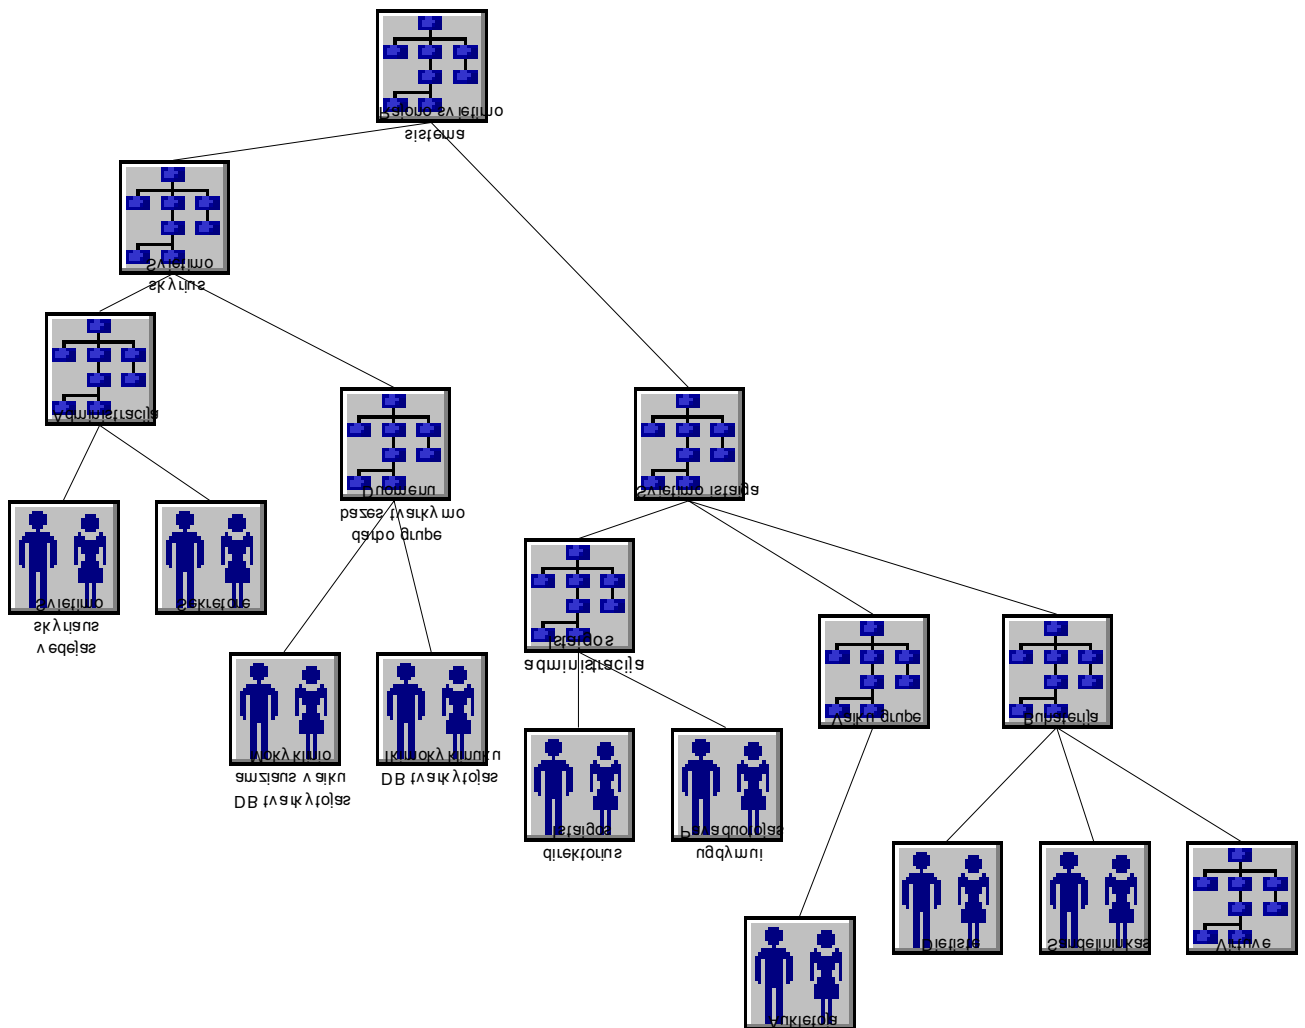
Rajono švietimo sistema

Švietimo skyrius

Administracija

Švietimo skyriaus vedėjas

Sekretorė

Duomenų bazės tvarkymo darbo grupė

Mokyklinio amžiaus vaikų DB tvarkytojas

Ikimokyklinukų DB tvarkytojas

Švietimo įstaiga

Įstaigos administracija

Įstaigos direktorius

Pavaduotojas ugdymui

Vaikų grupė

Auklėtoja

Buhalterija

Dietistė

Sandėlininkas

Virtuvė